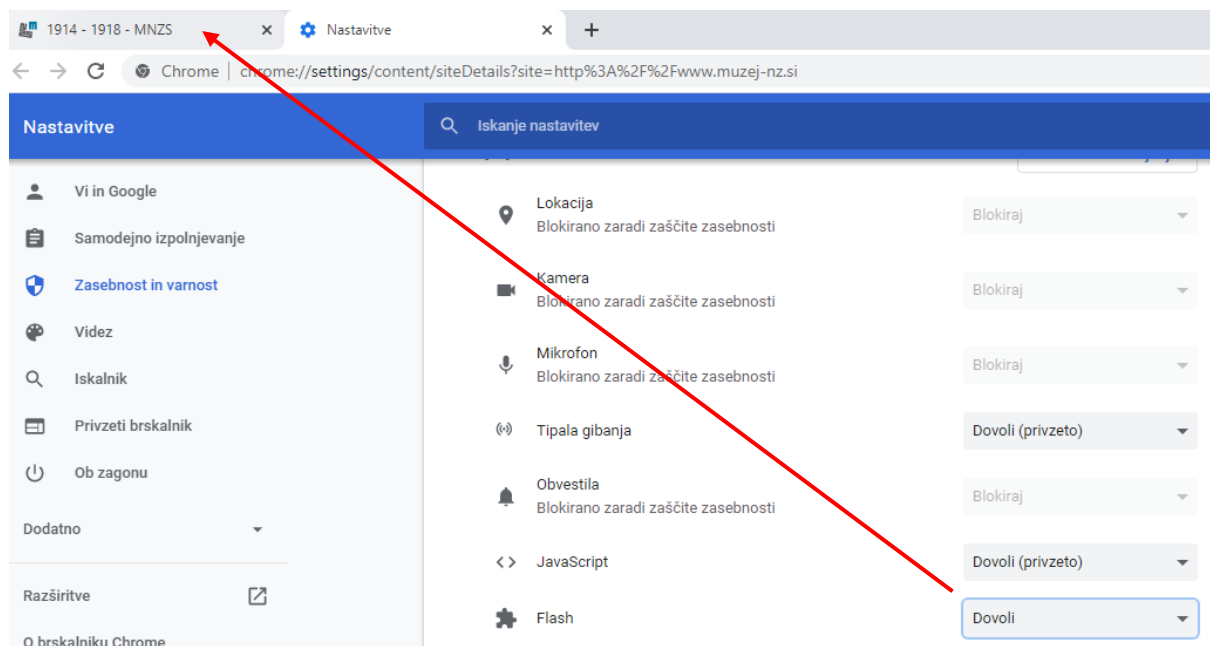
1914 - 1918 - MNZS
Nastavitve
+
Chrome | chrome://settings/content/siteDetails?site=http%3A%2F%2Fwww.muzej-nz.si

Nastavitve
Iskanje nastavitev

Vi in Google
Samodejno izpolnjevanje
Zasebnost in varnost
Videz
Iskalnik
Privzeti brskalnik
Ob zagonu
Dodatno
Razširitve
O brskalniku Chrome

Lokacija
Blokirano zaradi zaščite zasebnosti
Blokiraj
Kamera
Blokirano zaradi zaščite zasebnosti
Blokiraj
Mikrofon
Blokirano zaradi zaščite zasebnosti
Blokiraj
Tipala gibanja
Dovoli (privzeto)
Obvestila
Blokirano zaradi zaščite zasebnosti
Blokiraj
JavaScript
Dovoli (privzeto)
Flash
Dovoli